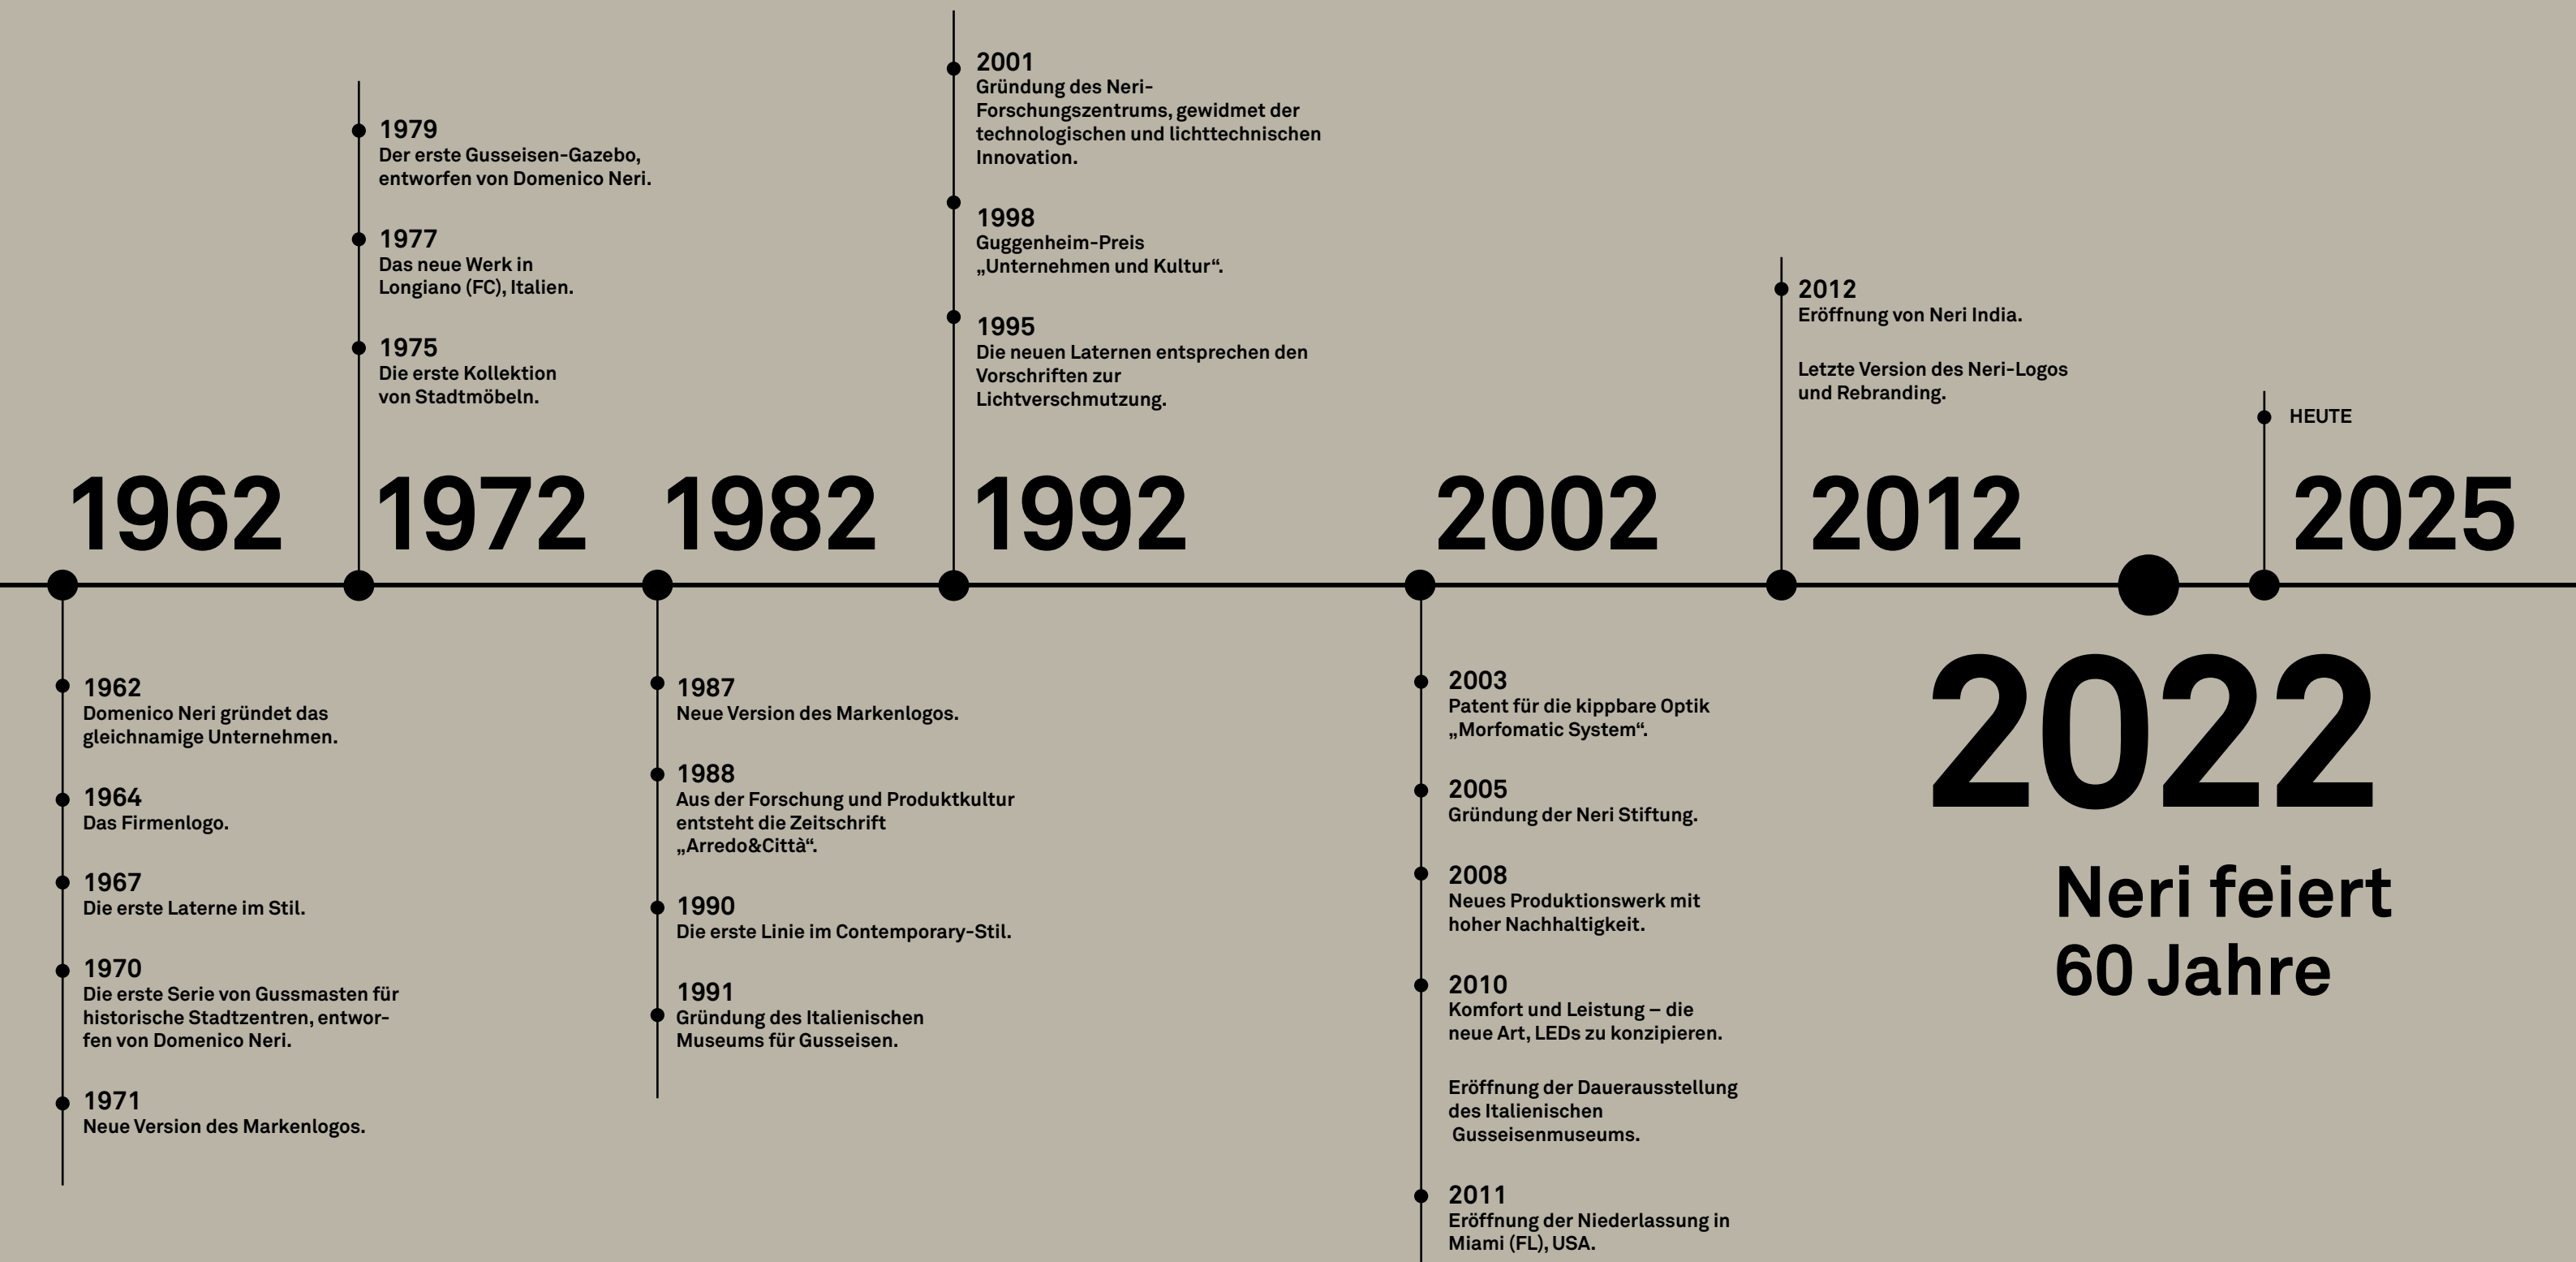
1979
Der erste Gusseisen-Gazebo, entworfen von Domenico Neri.

1977
Das neue Werk in Longiano (FC), Italien.

1975
Die erste Kollektion von Stadtmöbeln.

2001
Gründung des Neri-Forschungszentrums, gewidmet der technologischen und lichttechnischen Innovation.

1998
Guggenheim-Preis „Unternehmen und Kultur“.

1995
Die neuen Laternen entsprechen den Vorschriften zur Lichtverschmutzung.

2012
Eröffnung von Neri India.

Letzte Version des Neri-Logos und Rebranding.

HEUTE

1962 1972 1982 1992 2002 2012 2025

1962
Domenico Neri gründet das gleichnamige Unternehmen.

1964
Das Firmenlogo.

1967
Die erste Laterne im Stil.

1970
Die erste Serie von Gussmasten für historische Stadtzentren, entworfen von Domenico Neri.

1971
Neue Version des Markenlogos.

1987
Neue Version des Markenlogos.

1988
Aus der Forschung und Produktkultur entsteht die Zeitschrift „Arredo&Città“.

1990
Die erste Linie im Contemporary-Stil.

1991
Gründung des Italienischen Museums für Gusseisen.

2003
Patent für die kippbare Optik „Morfomatic System“.

2005
Gründung der Neri Stiftung.

2008
Neues Produktionswerk mit hoher Nachhaltigkeit.

2010
Komfort und Leistung – die neue Art, LEDs zu konzipieren.

Eröffnung der Dauerausstellung des Italienischen Gusseisenmuseums.

2011
Eröffnung der Niederlassung in Miami (FL), USA.

2022
Neri feiert 60 Jahre